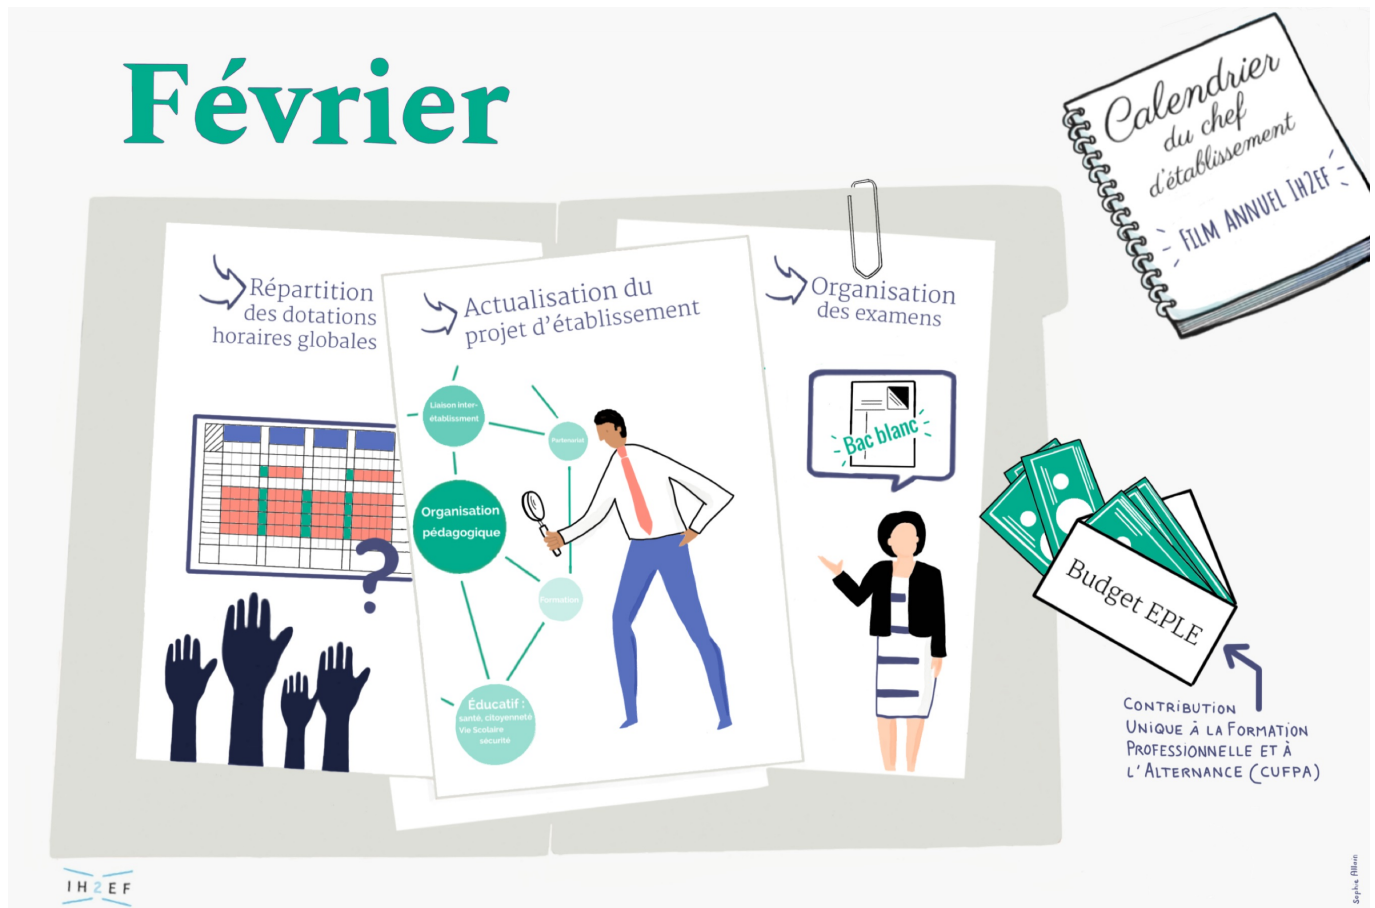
Février

Calendrier du chef d'établissement
FILM ANNUEL IH2EF

Répartition des dotations horaires globales

Actualisation du projet d'établissement

Liaison inter-établissement

Partenariat

Organisation pédagogique

Formation

Éducatif : santé, citoyenneté Vie Scolaire sécurité

Organisation des examens

Bac blanc

Budget EPLE

CONTRIBUTION UNIQUE À LA FORMATION PROFESSIONNELLE ET À L'ALTERNANCE (CUFPA)

IH2EF

Sophie Allain